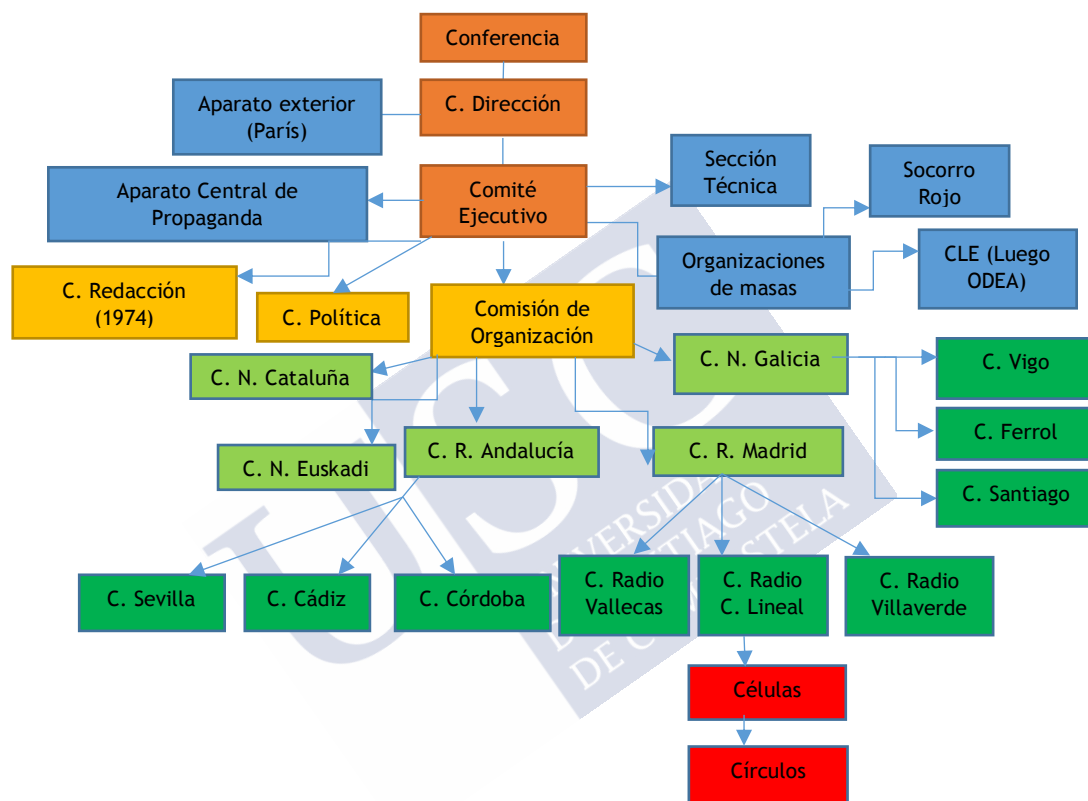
Conferencia

Aparato exterior (París)

C. Dirección

Aparato Central de Propaganda

Comité Ejecutivo

Sección Técnica

Socorro Rojo

Organizaciones de masas

CLE (Luego ODEA)

C. Redacción (1974)

C. Política

Comisión de Organización

C. N. Cataluña

C. N. Galicia

C. Vigo

C. Ferrol

C. Santiago

C. N. Euskadi

C. R. Andalucía

C. R. Madrid

C. Sevilla

C. Cádiz

C. Córdoba

C. Radio Vallecas

C. Radio C. Lineal

C. Radio Villaverde

Células

Círculos

USC UNIVERSIDADE DE SANTIAGO DE COMPOSTELA